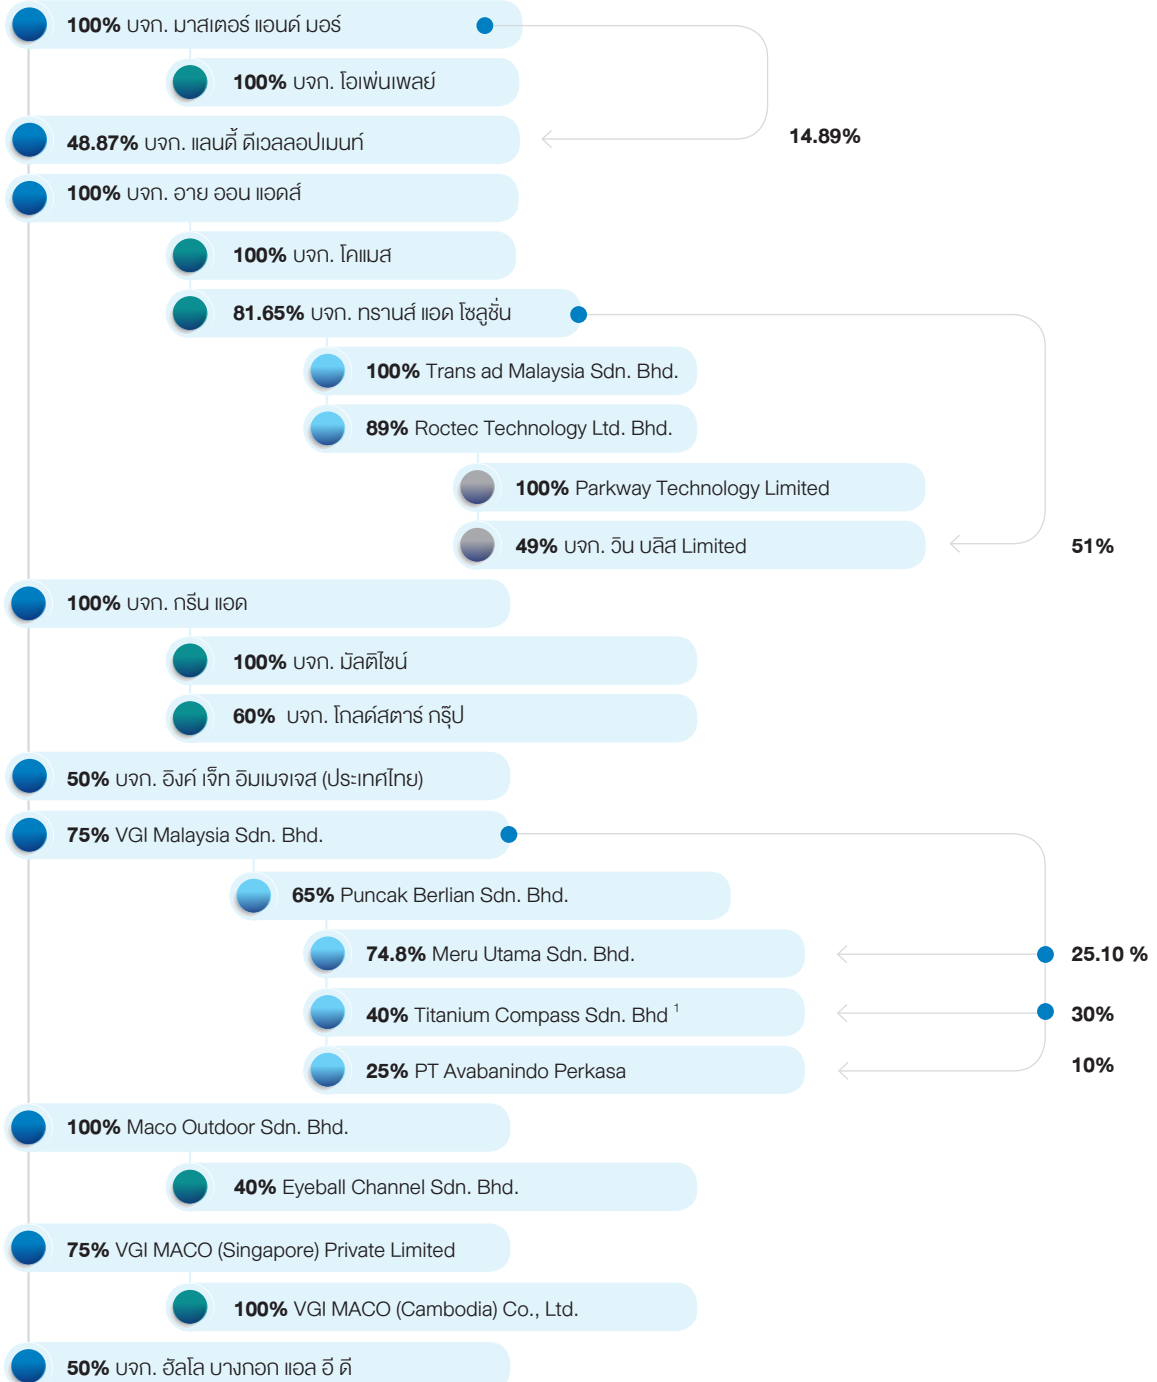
**100%** บจก. มาสเตอร์ แอนด์ มอร์

**100%** บจก. โอเพ่นเพลย์

**48.87%** บจก. แลนดี้ ดีเวลลอปเมนท์

14.89%

**100%** บจก. อาย ออน แอดส์

**100%** บจก. โคแมส

**81.65%** บจก. ทรานส์ แอด โซลูชั่น

**100%** Trans ad Malaysia Sdn. Bhd.

**89%** Roctec Technology Ltd. Bhd.

**100%** Parkway Technology Limited

**49%** บจก. วิน บลิส Limited

51%

**100%** บจก. กรีน แอด

**100%** บจก. มัลติไซน์

**60%** บจก. โกลด์สตาร์ กรุ๊ป

**50%** บจก. อิงค์ เจ็ท อิมเมจเจส (ประเทศไทย)

**75%** VGI Malaysia Sdn. Bhd.

**65%** Puncak Berlian Sdn. Bhd.

**74.8%** Meru Utama Sdn. Bhd.

25.10 %

**40%** Titanium Compass Sdn. Bhd $^1$

30%

**25%** PT Avabanindo Perkasa

10%

**100%** Maco Outdoor Sdn. Bhd.

**40%** Eyeball Channel Sdn. Bhd.

**75%** VGI MACO (Singapore) Private Limited

**100%** VGI MACO (Cambodia) Co., Ltd.

**50%** บจก. ฮัลโล บางกอก แอล อี ดี